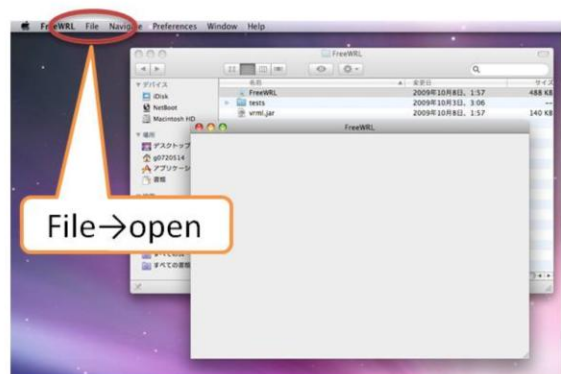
FreeWRL File Navigate Preferences Window Help

FreeWRL

▼デバイス
iDisk
NetBoot
Macintosh HD
▼場所
デスクトップ
g0720514
アプリケーション
書類

すべての書類

名前
FreeWRL
tests
vrml.jar

変更日
2009年10月8日、1:57
2009年10月3日、3:06
2009年10月8日、1:57

サイズ
488 KB
--
140 KB

FreeWRL

File→open